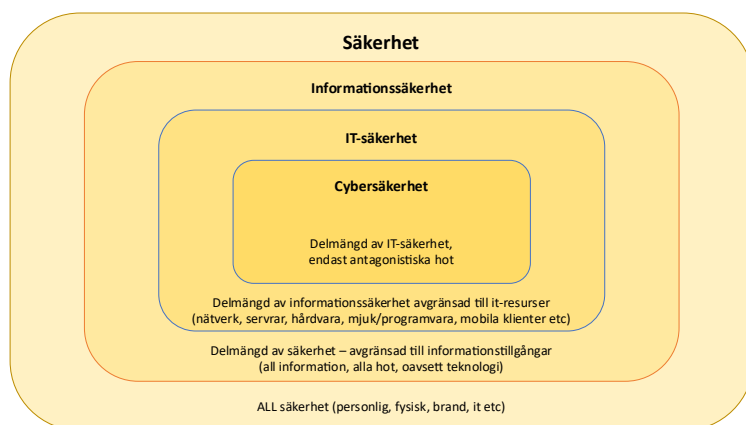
Säkerhet

Informationssäkerhet

IT-säkerhet

Cybersäkerhet

Delmängd av IT-säkerhet, endast antagonistiska hot

Delmängd av informationssäkerhet avgränsad till it-resurser (nätverk, servrar, hårdvara, mjuk/programvara, mobila klienter etc)

Delmängd av säkerhet – avgränsad till informationstillgångar (all information, alla hot, oavsett teknologi)

ALL säkerhet (personlig, fysisk, brand, it etc)